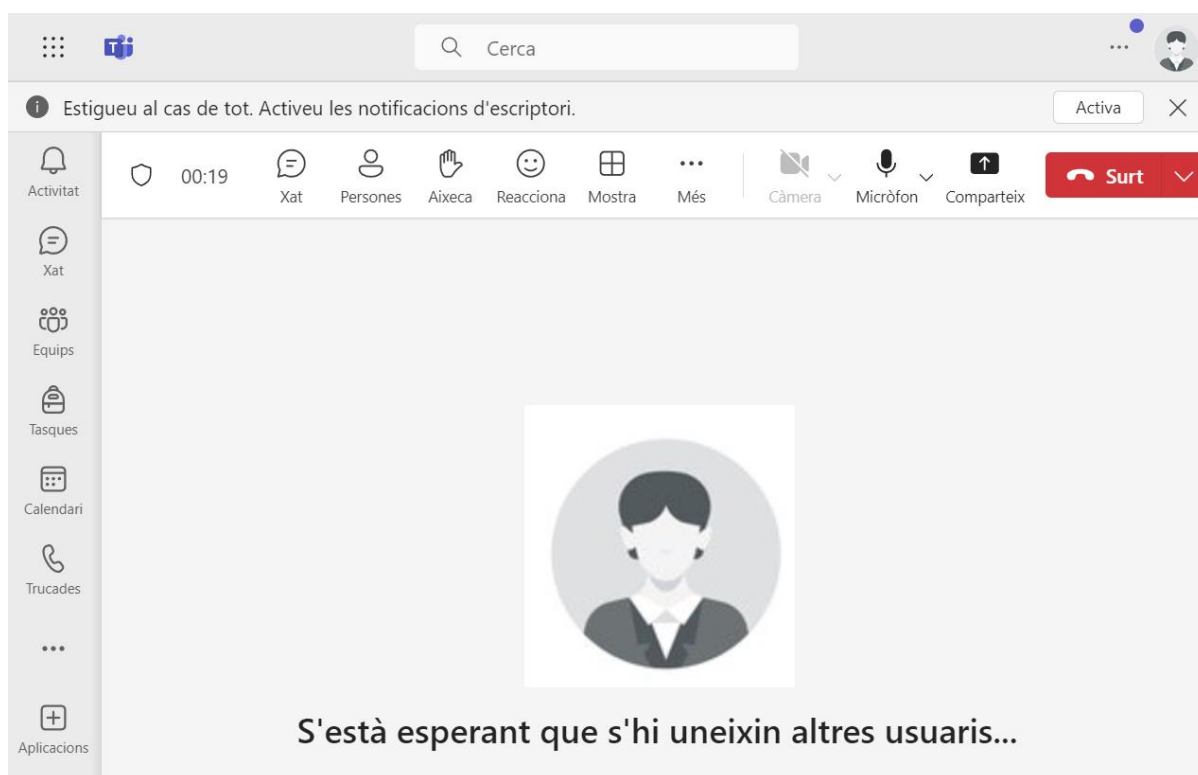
Cerca

...

Estigueu al cas de tot. Activeu les notificacions d'escriptori.

Activa

Activitat

Xat

Equips

Tasques

Calendari

Trucades

...

Aplicacions

00:19

Xat

Persones

Aixeca

Reacciona

Mostra

...

Més

Càmera

Micròfon

Comparteix

Surt

S'està esperant que s'hi uneixin altres usuaris...